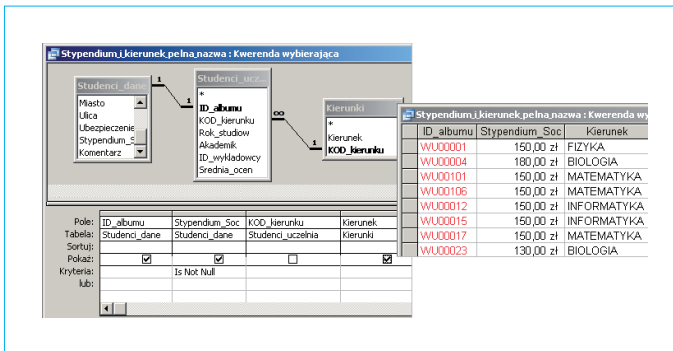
Stypendium_i_kierunek_pelna_nazwa : Kwerenda wybierająca

Studenci_dane
Miasto
Ulica
Ubezpieczenie
Stypendium_S
Komentarz

1

1

Studenci_ucz
*
ID_albumu
KOD_kierunku
Rok_studiow
Akademik
ID_wykladowcy
Srednia_ocen

∞

1

Kierunki
*
Kierunek
KOD_kierunku

| Pole: | ID_albumu | Stypendium_Soc | KOD_kierunku | Kierunek |
|---|---|---|---|---|
| Tabela: | Studenci_dane | Studenci_dane | Studenci_uczelnia | Kierunki |
| Sortuj: | | | | |
| Pokaż: | ☑ | ☑ | ☐ | ☑ |
| Kryteria: | | Is Not Null | | |
| lub: | | | | |

Stypendium_i_kierunek_pelna_nazwa : Kwerenda wy

| ID_albumu | Stypendium_Soc | Kierunek |
|---|---|---|
| WU00001 | 150,00 zł | FIZYKA |
| WU00004 | 180,00 zł | BIOLOGIA |
| WU00101 | 150,00 zł | MATEMATYKA |
| WU00106 | 150,00 zł | MATEMATYKA |
| WU00012 | 150,00 zł | INFORMATYKA |
| WU00015 | 150,00 zł | INFORMATYKA |
| WU00017 | 150,00 zł | MATEMATYKA |
| WU00023 | 130,00 zł | BIOLOGIA |